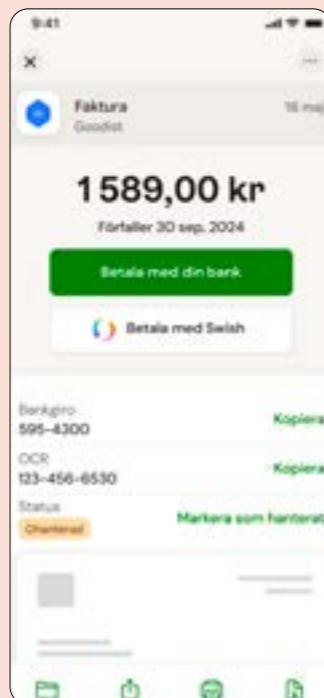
9:41

×

...

Faktura

Goodist

16 maj

1 589,00 kr

Förfaller 30 sep. 2024

Betala med din bank

Betala med Swish

Bankgiro

595-4300

Kopiera

OCR

123-456-6530

Kopiera

Status

Ohanterad

Markera som hanterat